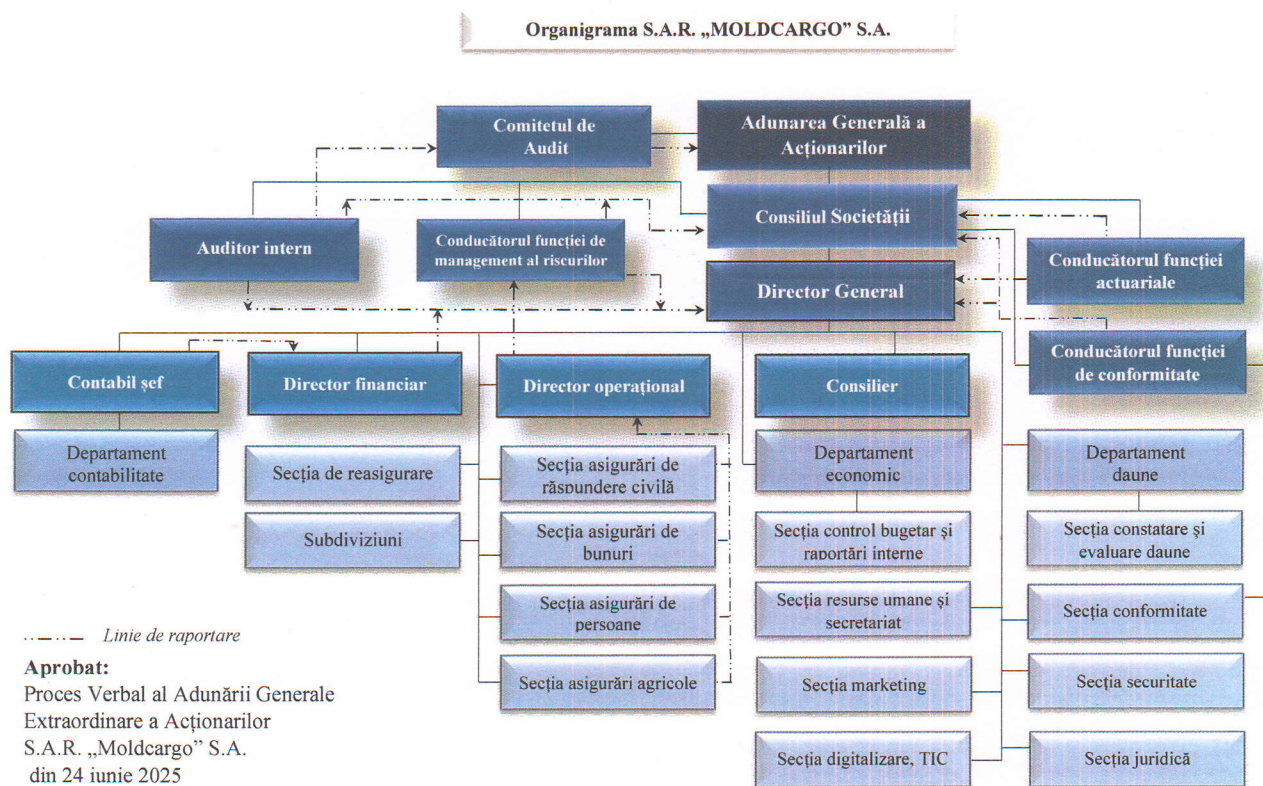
Organigrama S.A.R. „MOLDCARGO" S.A.

Comitetul de Audit

Adunarea Generală a Acționarilor

Consiliul Societății

Auditor intern

Conducătorul funcției de management al riscurilor

Director General

Conducătorul funcției actuariale

Conducătorul funcției de conformitate

Contabil șef

Director financiar

Director operațional

Consilier

Departament contabilitate

Secția de reasigurare

Subdiviziuni

Secția asigurări de răspundere civilă

Secția asigurări de bunuri

Secția asigurări de persoane

Secția asigurări agricole

Departament economic

Secția control bugetar și raportări interne

Secția resurse umane și secretariat

Secția marketing

Secția digitalizare, TIC

Departament daune

Secția constatare și evaluare daune

Secția conformitate

Secția securitate

Secția juridică

Linie de raportare

Aprobat:
Proces Verbal al Adunării Generale Extraordinare a Acționarilor S.A.R. „Moldcargo" S.A. din 24 iunie 2025